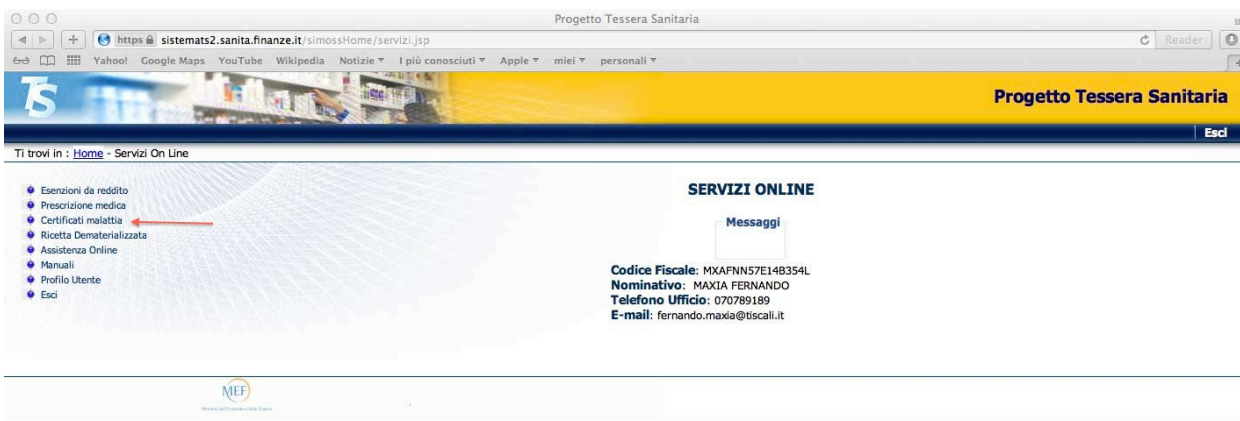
Progetto Tessera Sanitaria

https sistemats2.sanita.finanze.it/simossHome/servizi.jsp

Reader

Yahoo! Google Maps YouTube Wikipedia Notizie ▾ I più conosciuti ▾ Apple ▾ miei ▾ personali ▾

TS

Progetto Tessera Sanitaria

Esci

Ti trovi in : Home - Servizi On Line

Esenzioni da reddito
Prescrizione medica
Certificati malattia
Ricetta Dematerializzata
Assistenza Online
Manuali
Profilo Utente
Esci

SERVIZI ONLINE

Messaggi

Codice Fiscale: MXAFNN57E14B354L
Nominativo: MAXIA FERNANDO
Telefono Ufficio: 070789189
E-mail: fernando.maxia@tiscali.it

MEF

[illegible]